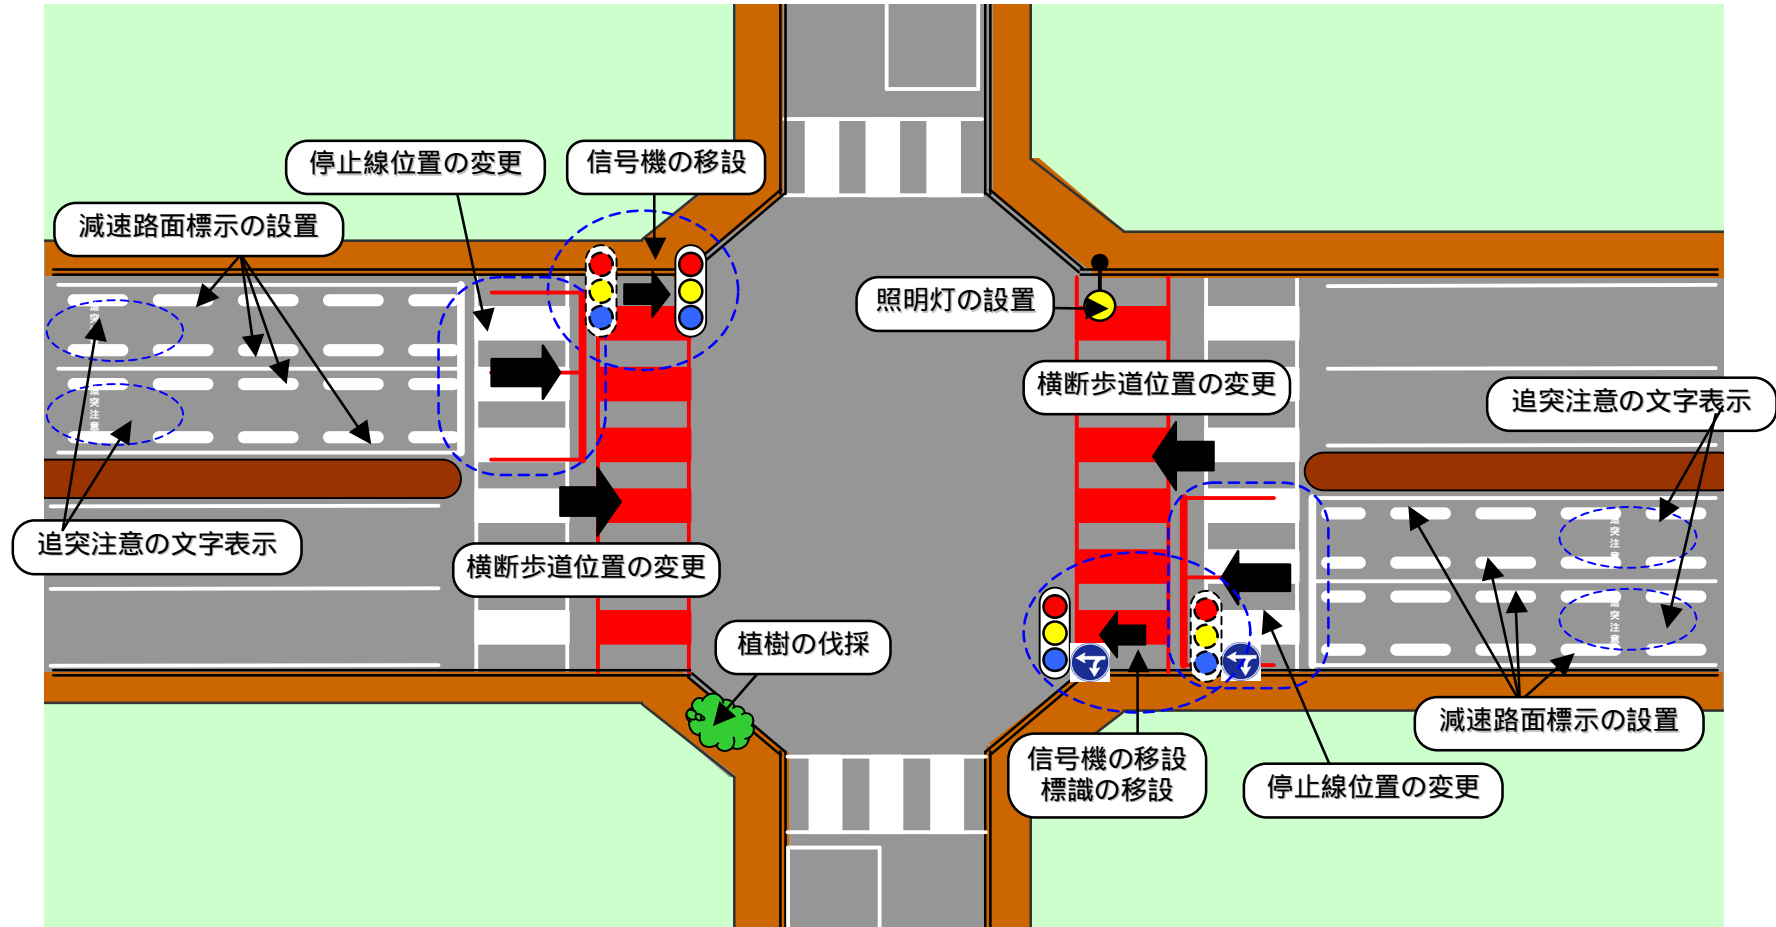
停止線位置の変更

信号機の移設

減速路面標示の設置

照明灯の設置

横断歩道位置の変更

追突注意の文字表示

追突注意

追突注意

追突注意の文字表示

横断歩道位置の変更

植樹の伐採

追突注意

追突注意

減速路面標示の設置

信号機の移設
標識の移設

停止線位置の変更